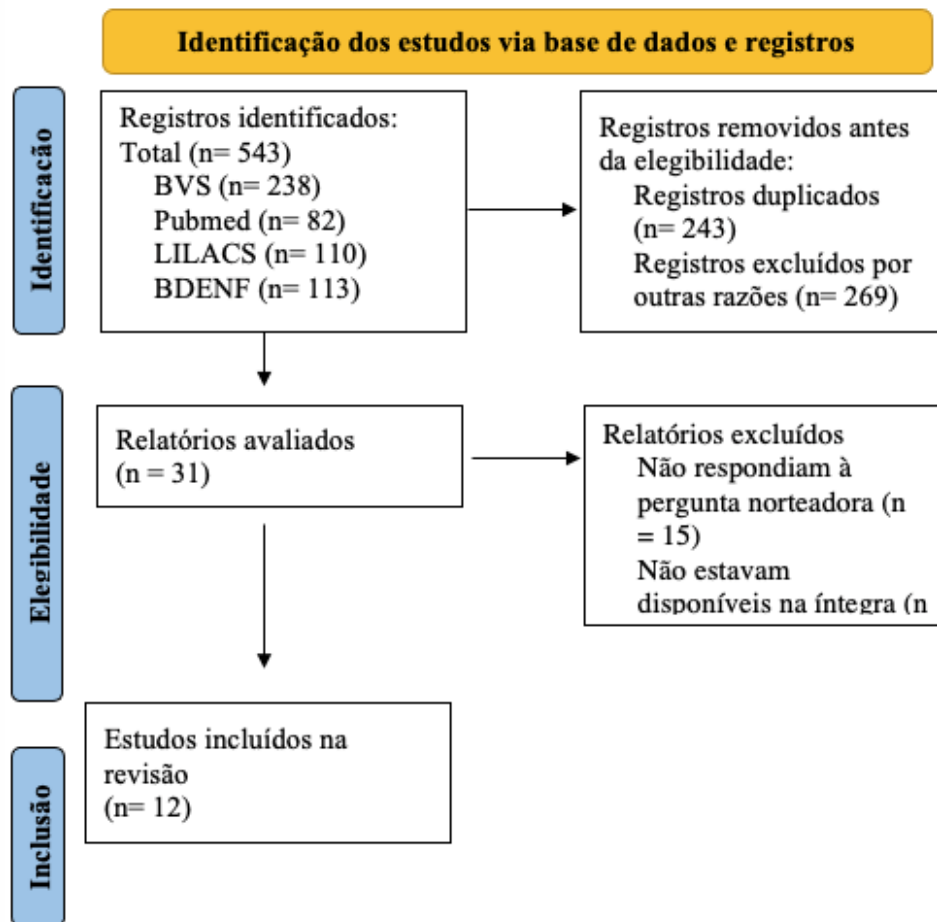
Identificação dos estudos via base de dados e registros

Identificação

Registros identificados:
Total (n= 543)
BVS (n= 238)
Pubmed (n= 82)
LILACS (n= 110)
BDENF (n= 113)

Registros removidos antes da elegibilidade:
Registros duplicados (n= 243)
Registros excluídos por outras razões (n= 269)

Elegibilidade

Relatórios avaliados
(n = 31)

Relatórios excluídos
Não respondiam à pergunta norteadora (n = 15)
Não estavam disponíveis na íntegra (n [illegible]

Inclusão

Estudos incluídos na revisão
(n= 12)